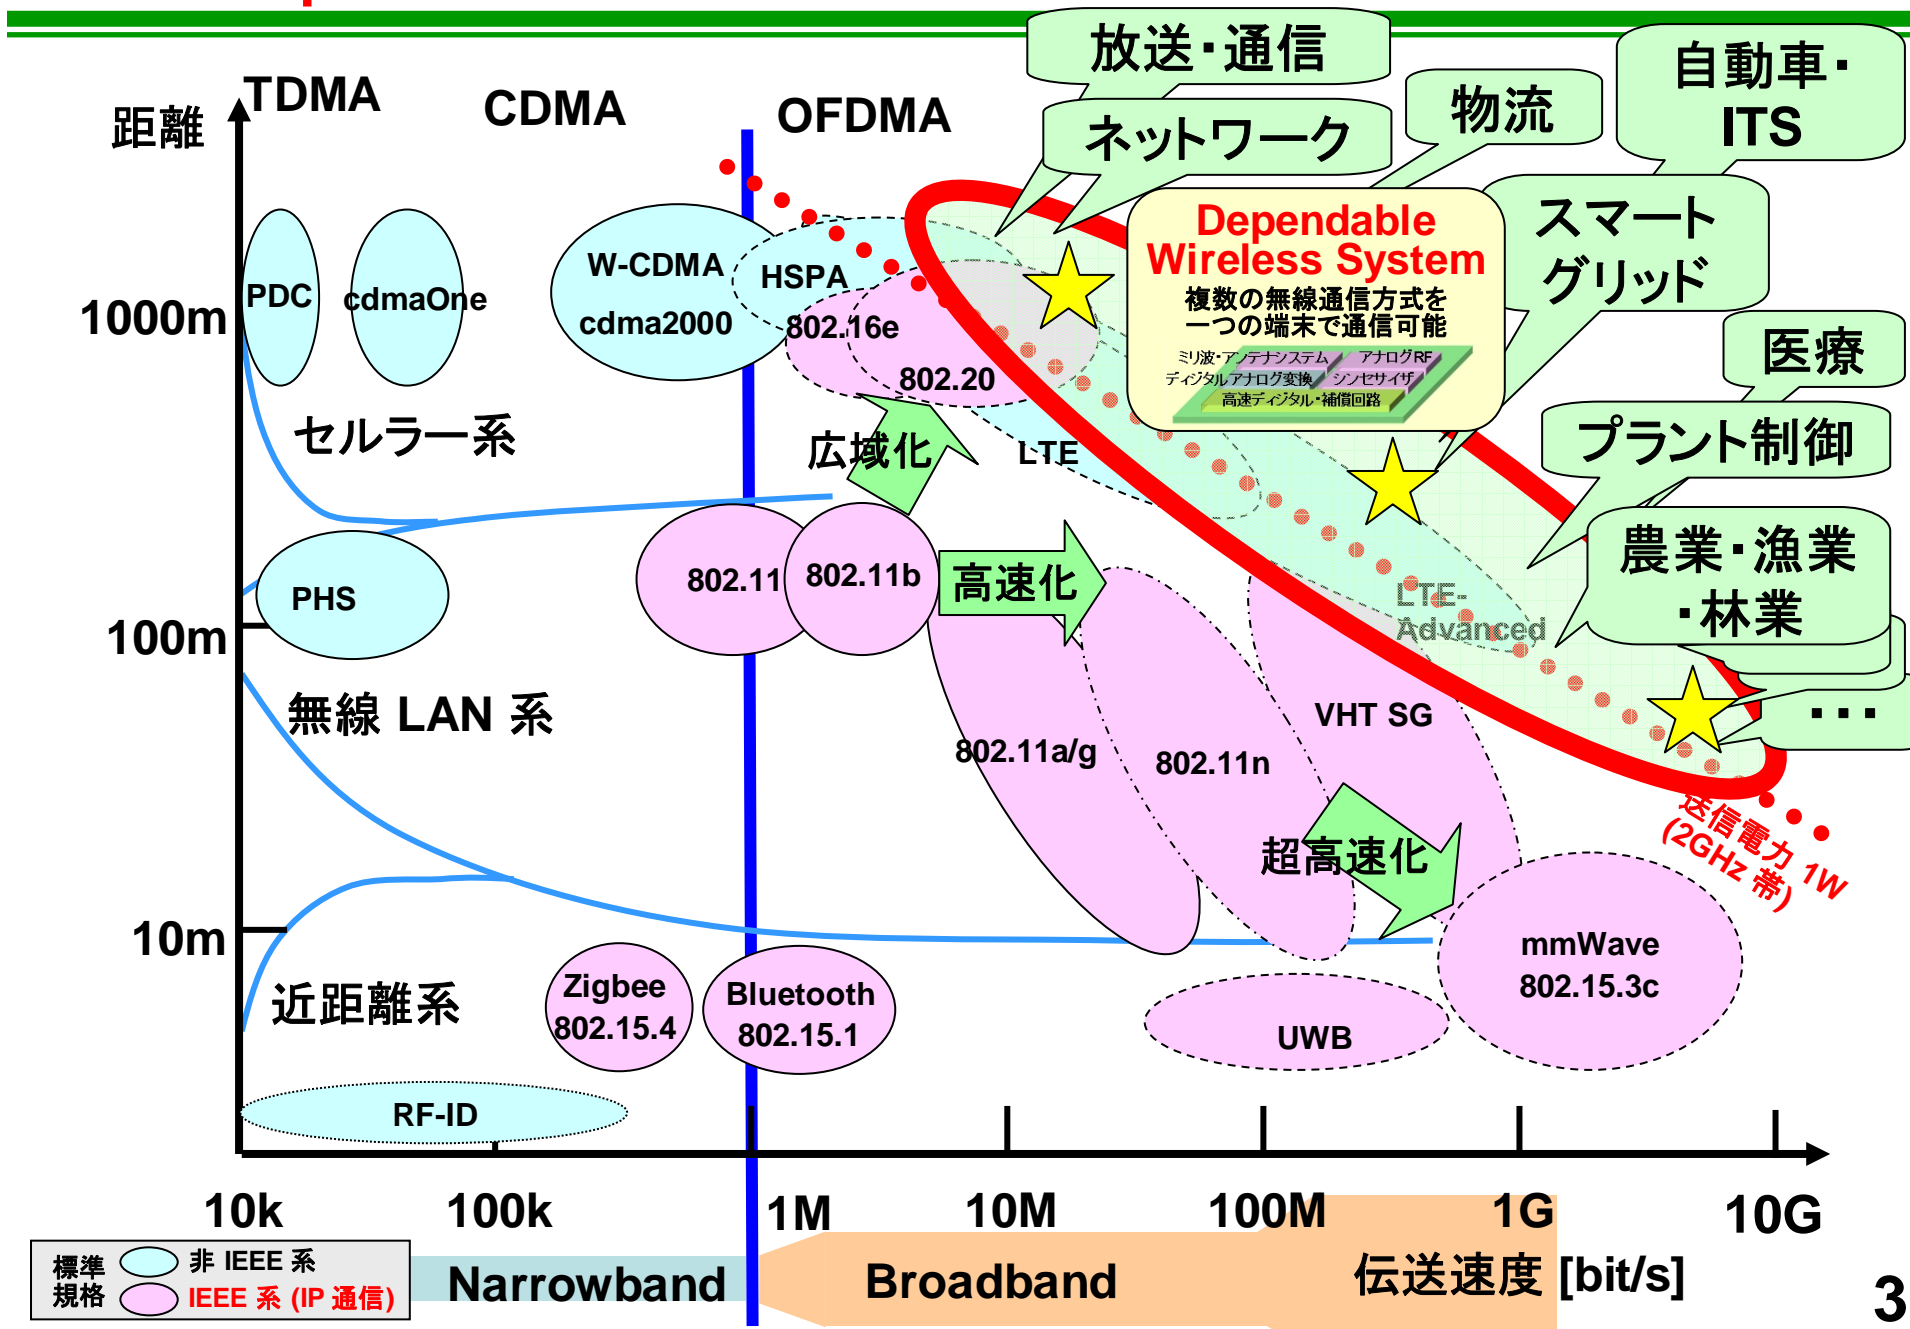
放送・通信

ネットワーク

物流

自動車・ITS

スマートグリッド

医療

プラント制御

農業・漁業・林業

・・・

距離

TDMA

CDMA

OFDMA

1000m

100m

10m

PDC

cdmaOne

W-CDMA

cdma2000

HSPA

802.16e

802.20

LTE

セルラー系

広域化

Dependable Wireless System

複数の無線通信方式を一つの端末で通信可能

ミリ波・アンテナシステム

アナログRF

ディジタルアナログ変換

シンセサイザ

高速ディジタル・補償回路

PHS

802.11

802.11b

高速化

LTE-Advanced

無線 LAN 系

VHT SG

802.11a/g

802.11n

超高速化

送信電力 1W (2GHz 帯)

mmWave 802.15.3c

近距離系

Zigbee 802.15.4

Bluetooth 802.15.1

UWB

RF-ID

10k

100k

1M

10M

100M

1G

10G

標準規格

非 IEEE 系

IEEE 系 (IP 通信)

Narrowband

Broadband

伝送速度 [bit/s]

3